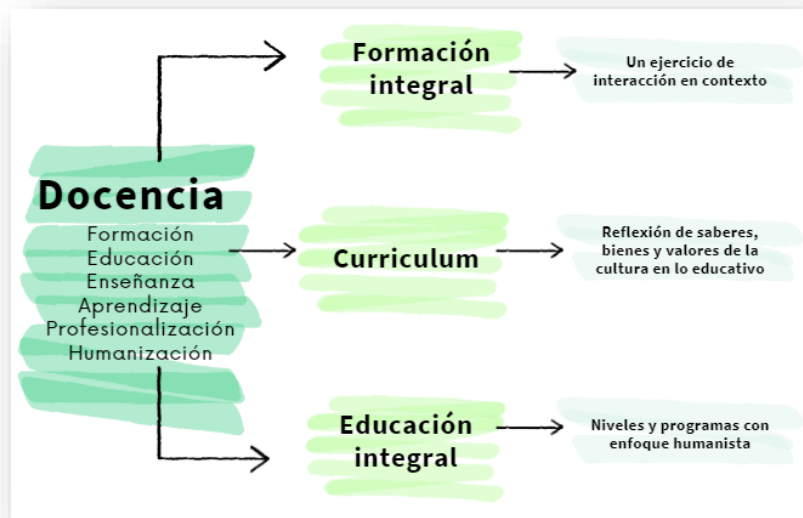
Docencia
Formación
Educación
Enseñanza
Aprendizaje
Profesionalización
Humanización

Formación integral

Un ejercicio de interacción en contexto

Curriculum

Reflexión de saberes, bienes y valores de la cultura en lo educativo

Educación integral

Niveles y programas con enfoque humanista